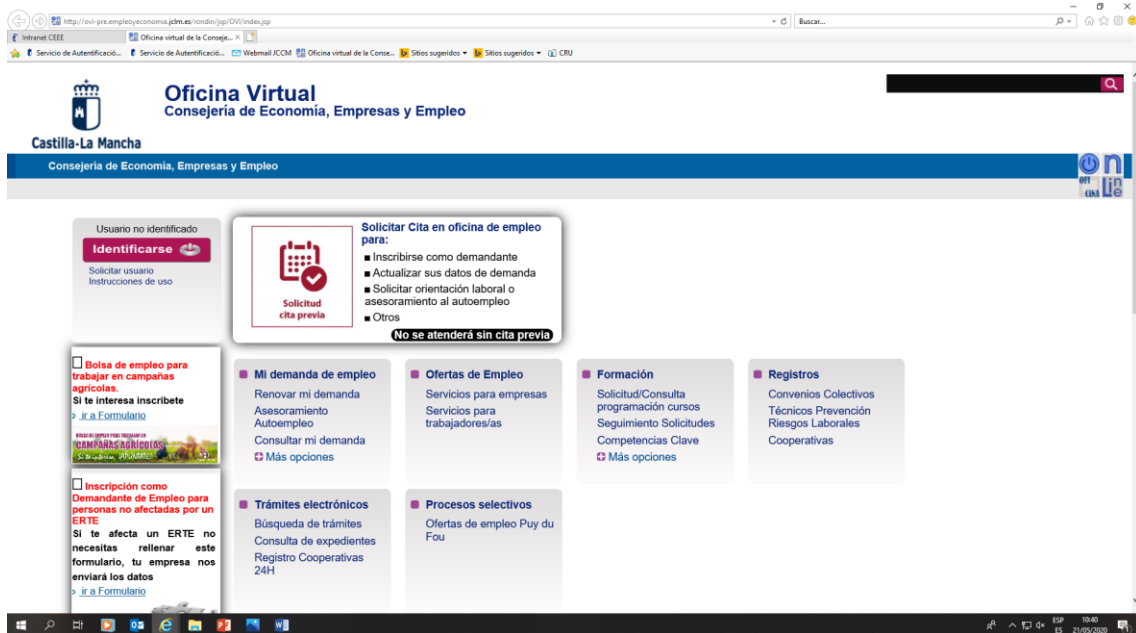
http://ovi-pre.empleoyeconomia.jclm.es/rondin/jsp/OVI/index.jsp
Buscar...
Intranet CEEE
Oficina virtual de la Conseje... ×
Servicio de Autentificació... Servicio de Autentificació... Webmail JCCM Oficina virtual de la Conse... Sitios sugeridos ▾ Sitios sugeridos ▾ CRU

Castilla-La Mancha
Oficina Virtual
Consejería de Economía, Empresas y Empleo

Consejería de Economía, Empresas y Empleo

Usuario no identificado
Identificarse
Solicitar usuario
Instrucciones de uso

Solicitud cita previa
Solicitar Cita en oficina de empleo para:
■ Inscribirse como demandante
■ Actualizar sus datos de demanda
■ Solicitar orientación laboral o asesoramiento al autoempleo
■ Otros
No se atenderá sin cita previa

Bolsa de empleo para trabajar en campañas agrícolas.
Si te interesa inscríbete
ir a Formulario
CAMPAÑAS AGRÍCOLAS

Inscripción como Demandante de Empleo para personas no afectadas por un ERTE
Si te afecta un ERTE no necesitas rellenar este formulario, tu empresa nos enviará los datos
ir a Formulario

Mi demanda de empleo
Renovar mi demanda
Asesoramiento Autoempleo
Consultar mi demanda
Más opciones

Ofertas de Empleo
Servicios para empresas
Servicios para trabajadores/as

Formación
Solicitud/Consulta programación cursos
Seguimiento Solicitudes
Competencias Clave
Más opciones

Registros
Convenios Colectivos
Técnicos Prevención Riesgos Laborales
Cooperativas

Trámites electrónicos
Búsqueda de trámites
Consulta de expedientes
Registro Cooperativas 24H

Procesos selectivos
Ofertas de empleo Puy du Fou

ESP ES 10:40 21/05/2020